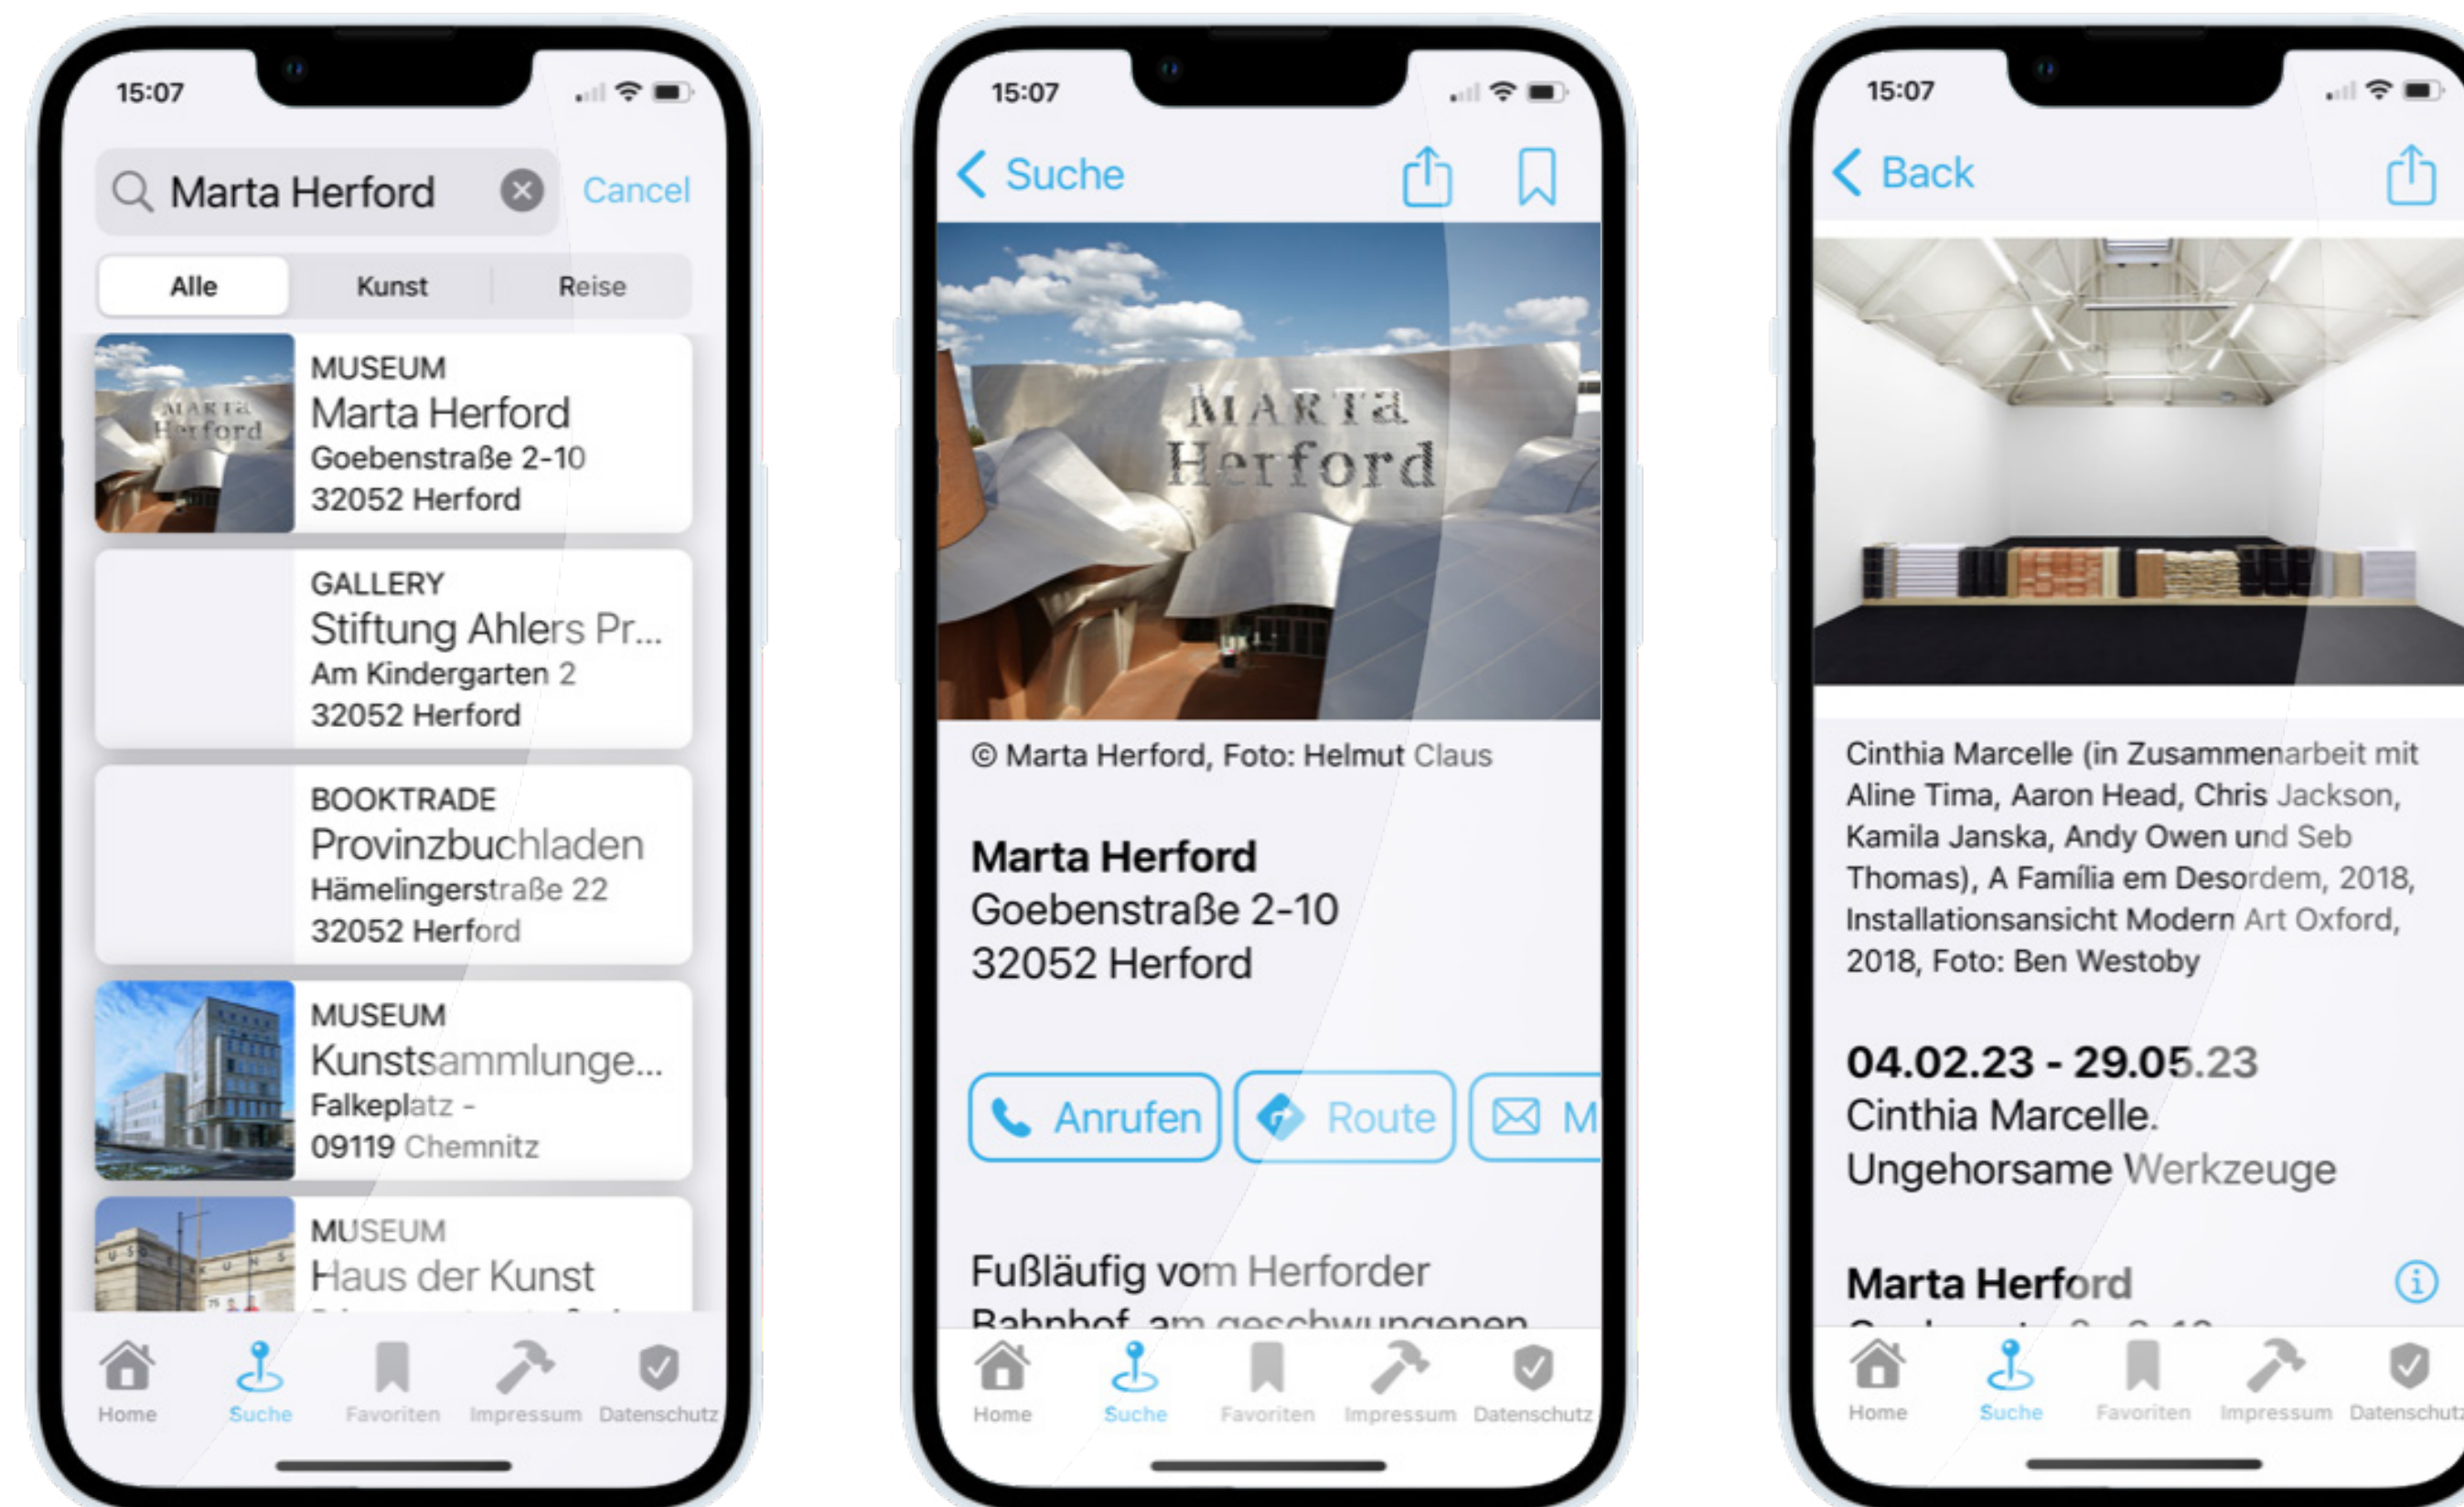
15:07

Marta Herford Cancel

Alle | Kunst | Reise

MUSEUM
Marta Herford
Goebenstraße 2-10
32052 Herford

GALLERY
Stiftung Ahlers Pr...
Am Kindergarten 2
32052 Herford

BOOKTRADE
Provinzbuchladen
Hämelingerstraße 22
32052 Herford

MUSEUM
Kunstsammlunge...
Falkeplatz -
09119 Chemnitz

MUSEUM
Haus der Kunst

Home Suche Favoriten Impressum Datenschutz

15:07

Suche

MARTA Herford

© Marta Herford, Foto: Helmut Claus

Marta Herford
Goebenstraße 2-10
32052 Herford

Anrufen Route M

Fußläufig vom Herforder Bahnhof, am geschwungenen

Home Suche Favoriten Impressum Datenschutz

15:07

Back

Cinthia Marcelle (in Zusammenarbeit mit Aline Tima, Aaron Head, Chris Jackson, Kamila Janska, Andy Owen und Seb Thomas), A Família em Desordem, 2018, Installationsansicht Modern Art Oxford, 2018, Foto: Ben Westoby

04.02.23 - 29.05.23
Cinthia Marcelle.
Ungehorsame Werkzeuge

Marta Herford

Home Suche Favoriten Impressum Datenschutz